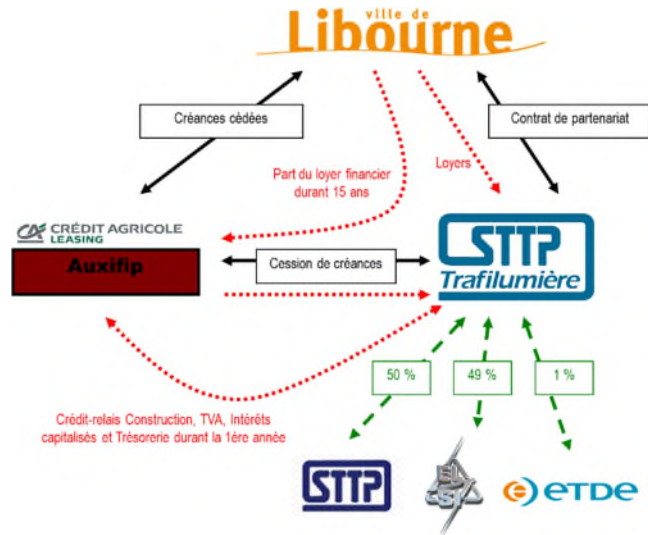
ville de
Libourne

Créances cédées

Contrat de partenariat

Part du loyer financier durant 15 ans

Loyers

CRÉDIT AGRICOLE LEASING

Auxifip

Cession de créances

STTP
Trafilumière

50 %

49 %

1 %

Crédit-relais Construction, TVA, Intérêts capitalisés et Trésorerie durant la 1ère année

STTP

CSI

ETDE